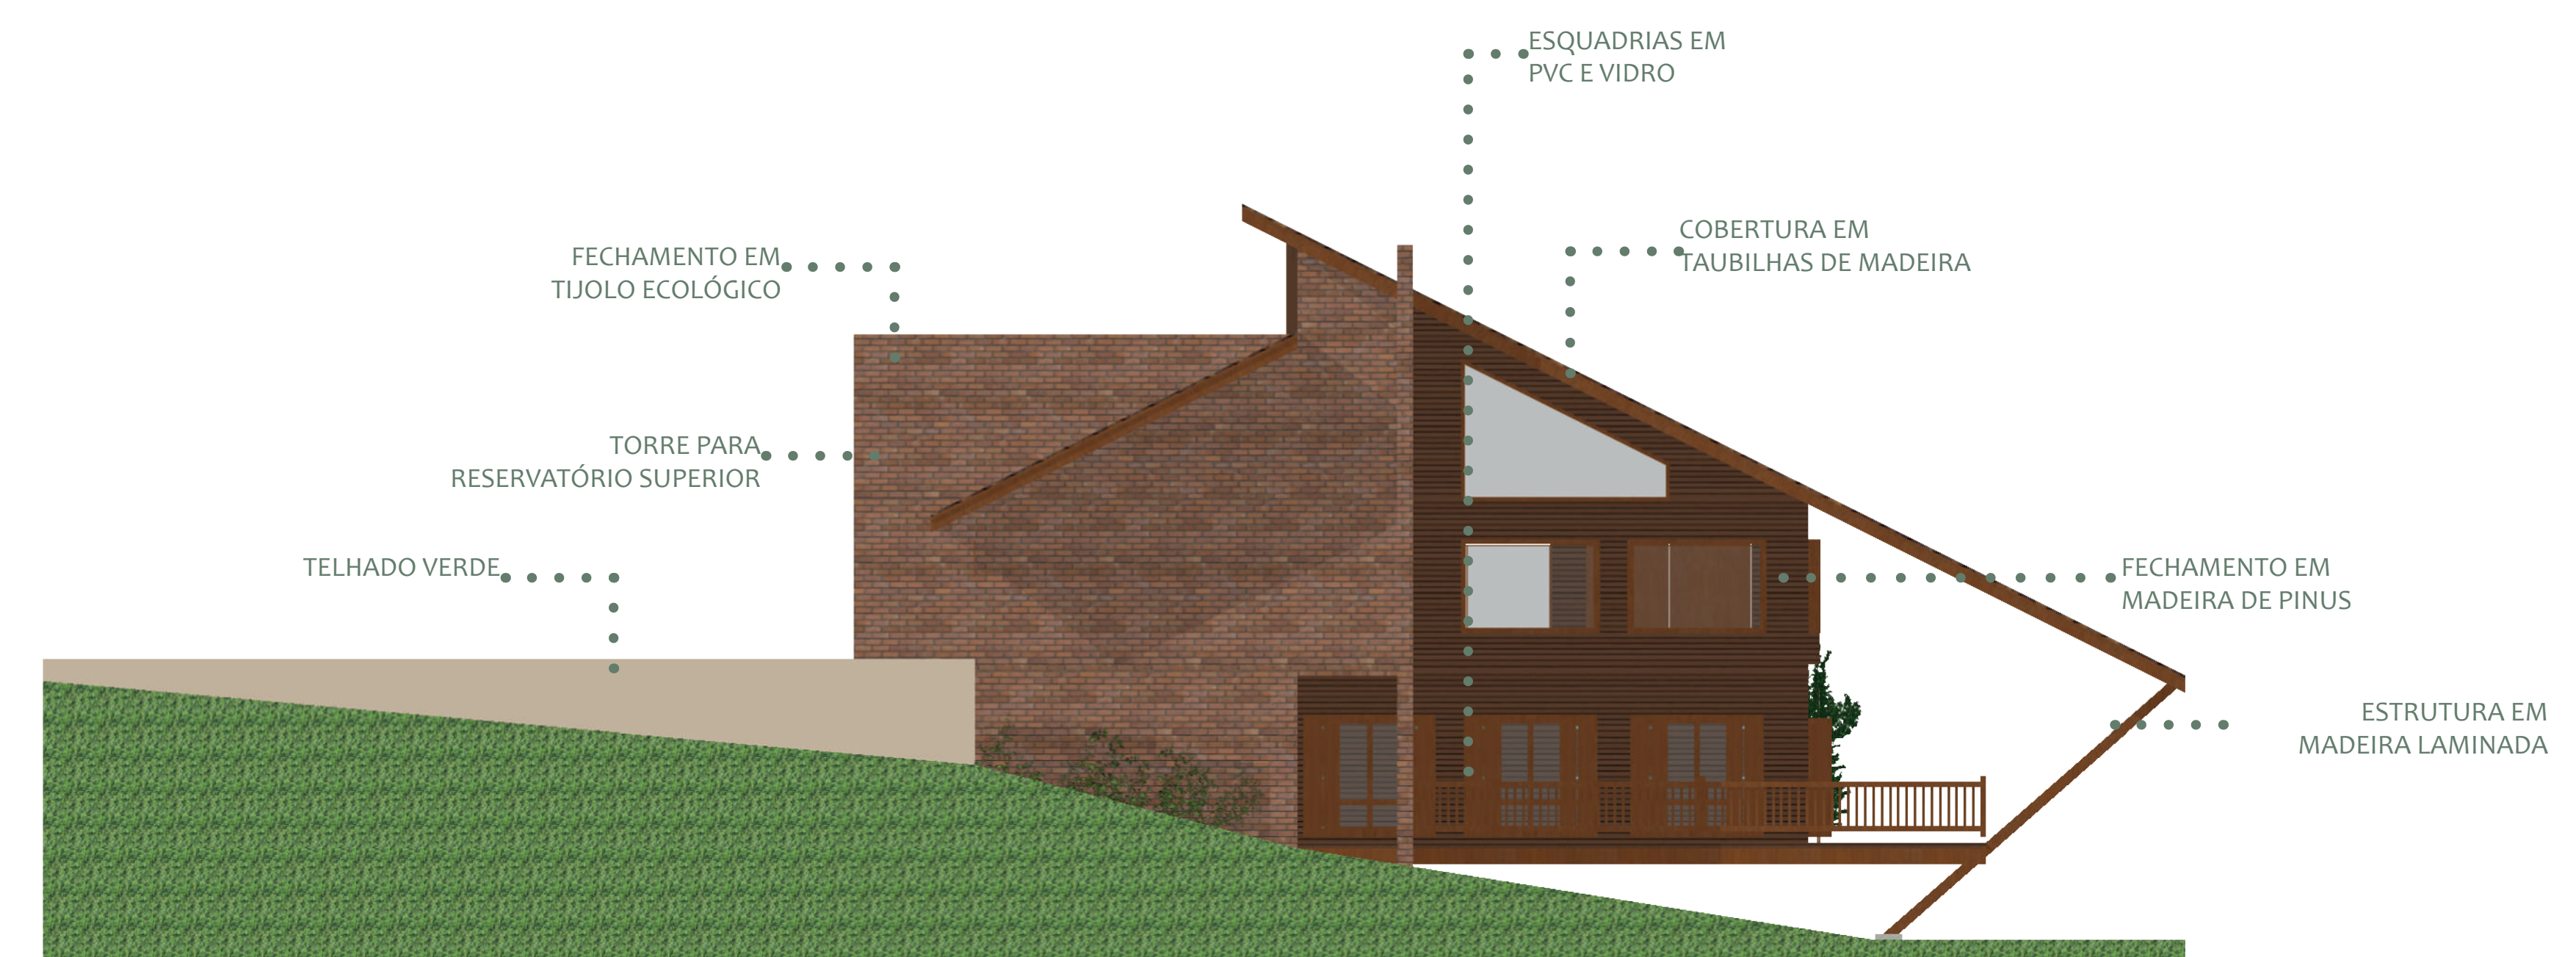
ESQUADRIAS EM
PVC E VIDRO

FECHAMENTO EM
TIJOLO ECOLÓGICO

COBERTURA EM
TAUBILHAS DE MADEIRA

TORRE PARA
RESERVATÓRIO SUPERIOR

TELHADO VERDE

FECHAMENTO EM
MADEIRA DE PINUS

ESTRUTURA EM
MADEIRA LAMINADA